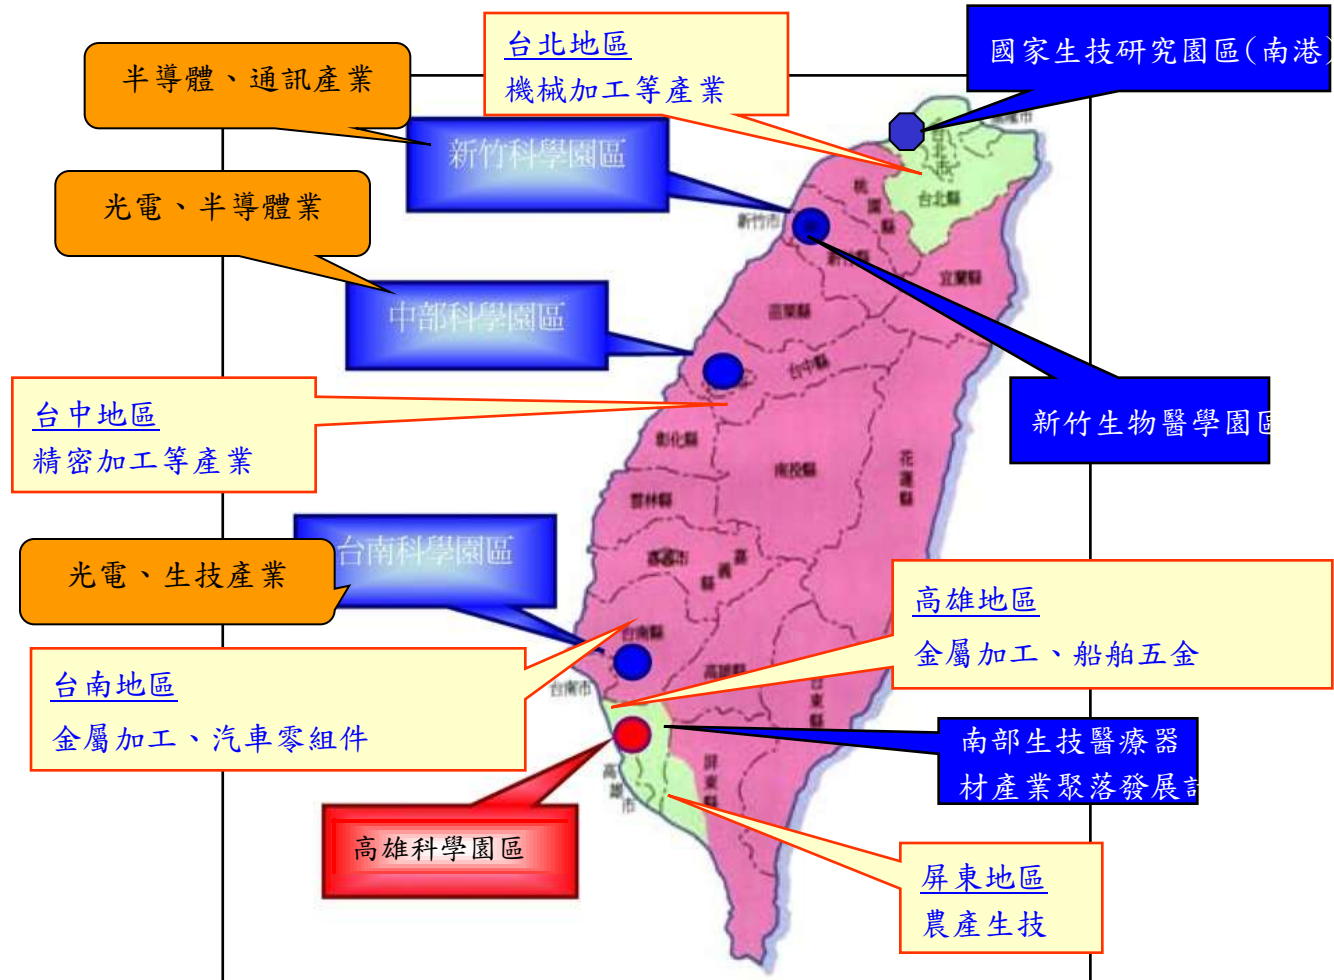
台北地區
機械加工等產業

國家生技研究園區(南港

半導體、通訊產業

新竹科學園區

光電、半導體業

中部科學園區

台中地區
精密加工等產業

新竹生物醫學園區

台南科學園區

光電、生技產業

高雄地區
金屬加工、船舶五金

台南地區
金屬加工、汽車零組件

南部生技醫療器材產業聚落發展計

高雄科學園區

屏東地區
農產生技

台北縣
新竹市
新竹縣
桃園縣
宜蘭縣
苗栗縣
台中縣
彰化縣
南投縣
花蓮縣
雲林縣
嘉義市
嘉義縣
台南縣
台南市
高雄縣
台東縣
高雄市
屏東縣